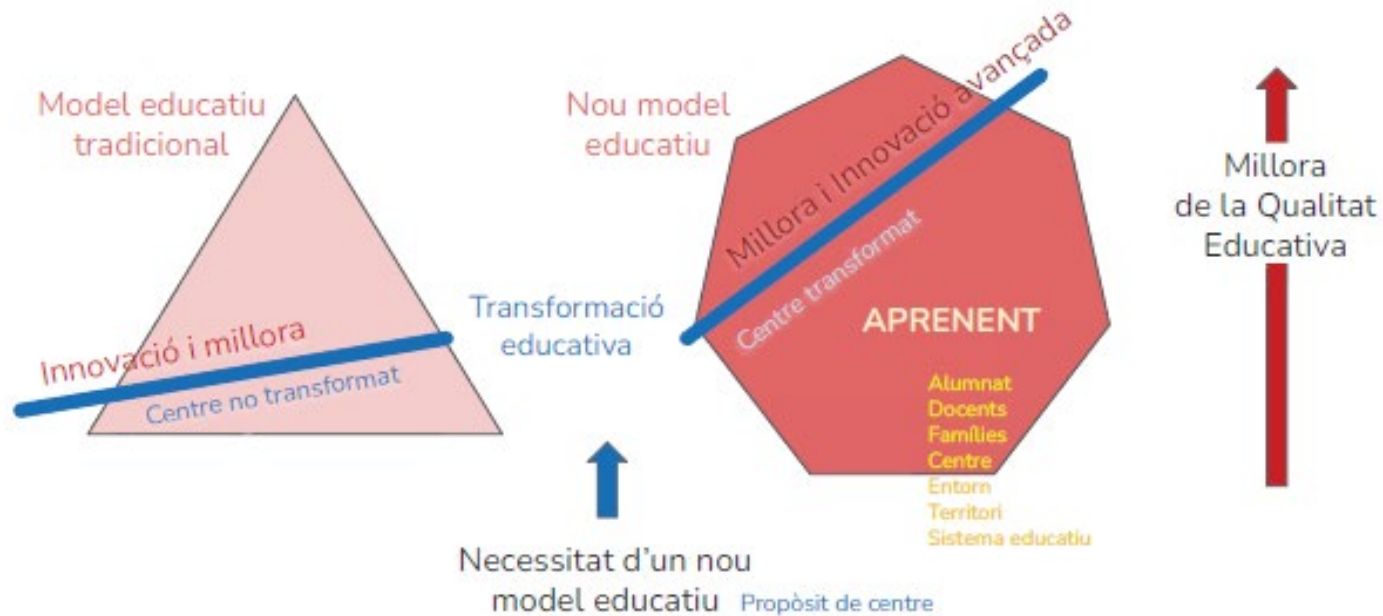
Model educatiu tradicional

Innovació i millora

Centre no transformat

Transformació educativa

Nou model educatiu

Millora i Innovació avançada

Centre transformat

APRENENT

Alumnat
Docents
Famílies
Centre
Entorn
Territori
Sistema educatiu

Millora de la Qualitat Educativa

Necessitat d'un nou model educatiu

Propòsit de centre